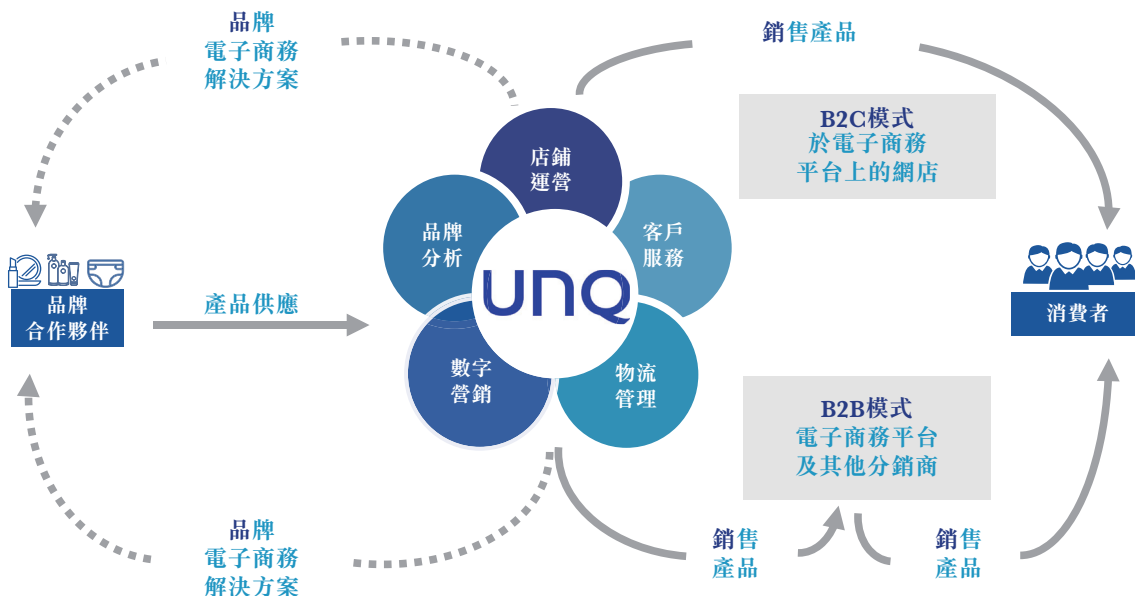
品牌
電子商務
解決方案

銷售產品

B2C模式
於電子商務
平台上的網店

店鋪
運營

品牌
分析

客戶
服務

UNQ

數字
營銷

物流
管理

品牌
合作夥伴

產品供應

消費者

B2B模式
電子商務平台
及其他分銷商

品牌
電子商務
解決方案

銷售
產品

銷售
產品